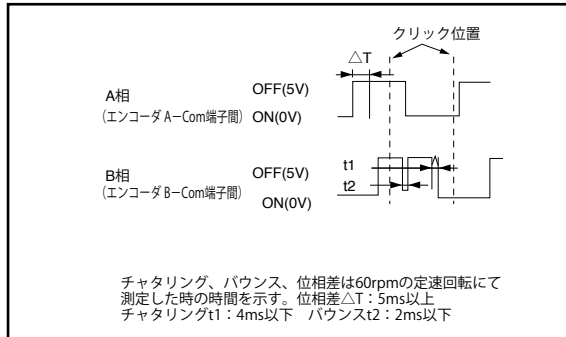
クリック位置

△T

A相
(エンコーダ A−Com端子間)
OFF(5V)
ON(0V)

B相
(エンコーダ B−Com端子間)
OFF(5V)
ON(0V)

t1
t2

チャタリング、バウンス、位相差は60rpmの定速回転にて測定した時の時間を示す。位相差△T：5ms以上
チャタリングt1：4ms以下　バウンスt2：2ms以下